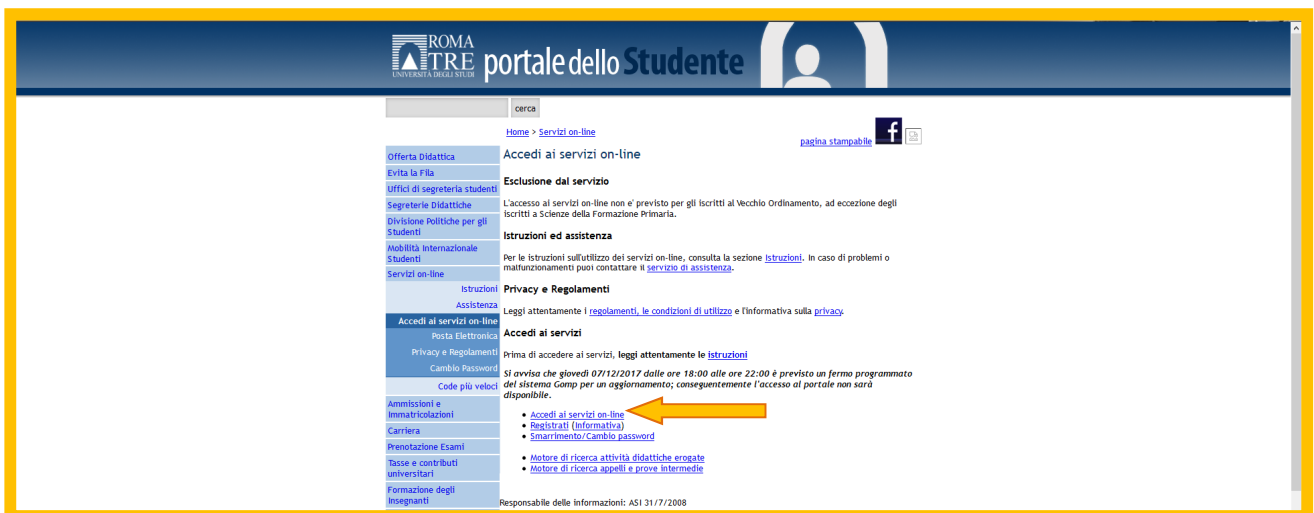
ROMA TRE UNIVERSITÀ DEGLI STUDI portale dello Studente

cerca

Home > Servizi on-line

pagina stampabile

Offerta Didattica
Evita la Fila
Uffici di segreteria studenti
Segreterie Didattiche
Divisione Politiche per gli Studenti
Mobilità Internazionale Studenti
Servizi on-line
Istruzioni
Assistenza
Accedi ai servizi on-line
Posta Elettronica
Privacy e Regolamenti
Cambio Password
Code più veloci
Ammissioni e Immatricolazioni
Carriera
Prenotazione Esami
Tasse e contributi universitari
Formazione degli Insegnanti

Accedi ai servizi on-line

Esclusione dal servizio

L'accesso ai servizi on-line non e' previsto per gli iscritti al Vecchio Ordinamento, ad eccezione degli iscritti a Scienze della Formazione Primaria.

Istruzioni ed assistenza

Per le istruzioni sull'utilizzo dei servizi on-line, consulta la sezione Istruzioni. In caso di problemi o malfunzionamenti puoi contattare il servizio di assistenza.

Privacy e Regolamenti

Leggi attentamente i regolamenti, le condizioni di utilizzo e l'informativa sulla privacy.

Accedi ai servizi

Prima di accedere ai servizi, leggi attentamente le istruzioni

Si avvisa che giovedì 07/12/2017 dalle ore 18:00 alle ore 22:00 è previsto un fermo programmato del sistema Gomp per un aggiornamento; conseguentemente l'accesso al portale non sarà disponibile.

- Accedi ai servizi on-line
- Registrati (Informativa)
- Smarrimento/Cambio password

- Motore di ricerca attività didattiche erogate
- Motore di ricerca appelli e prove intermedie

Responsabile delle informazioni: ASI 31/7/2008